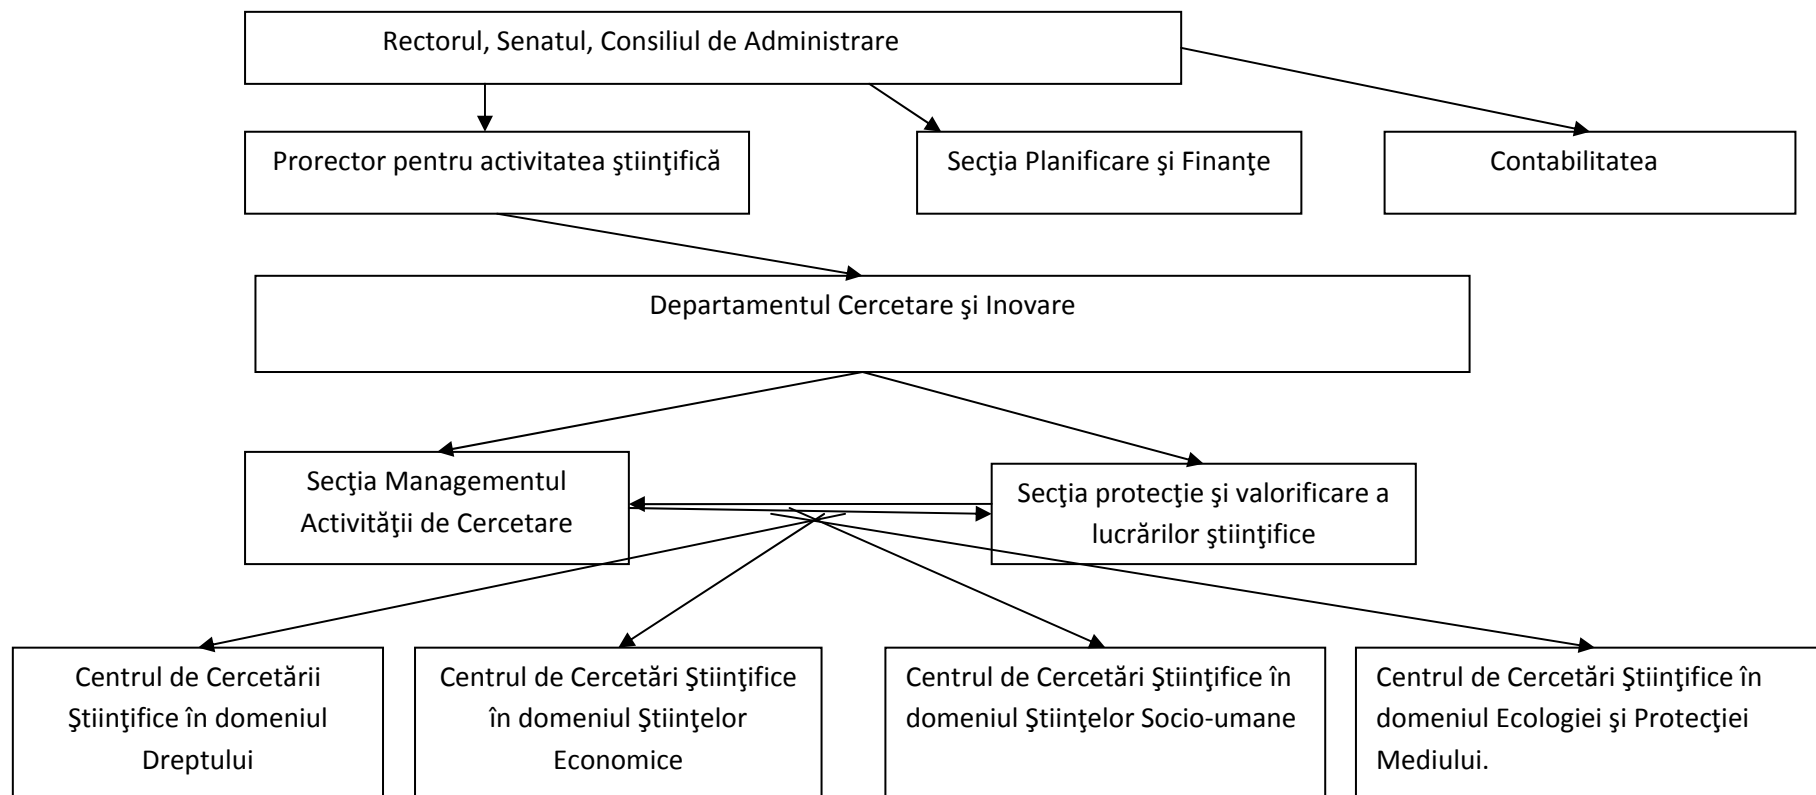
Rectorul, Senatul, Consiliul de Administrare

Prorector pentru activitatea ştiinţifică

Secţia Planificare şi Finanţe

Contabilitatea

Departamentul Cercetare şi Inovare

Secţia Managementul Activităţii de Cercetare

Secţia protecţie şi valorificare a lucrărilor ştiinţifice

Centrul de Cercetării Ştiinţifice în domeniul Dreptului

Centrul de Cercetări Ştiinţifice în domeniul Ştiinţelor Economice

Centrul de Cercetări Ştiinţifice în domeniul Ştiinţelor Socio-umane

Centrul de Cercetări Ştiinţifice în domeniul Ecologiei şi Protecţiei Mediului.